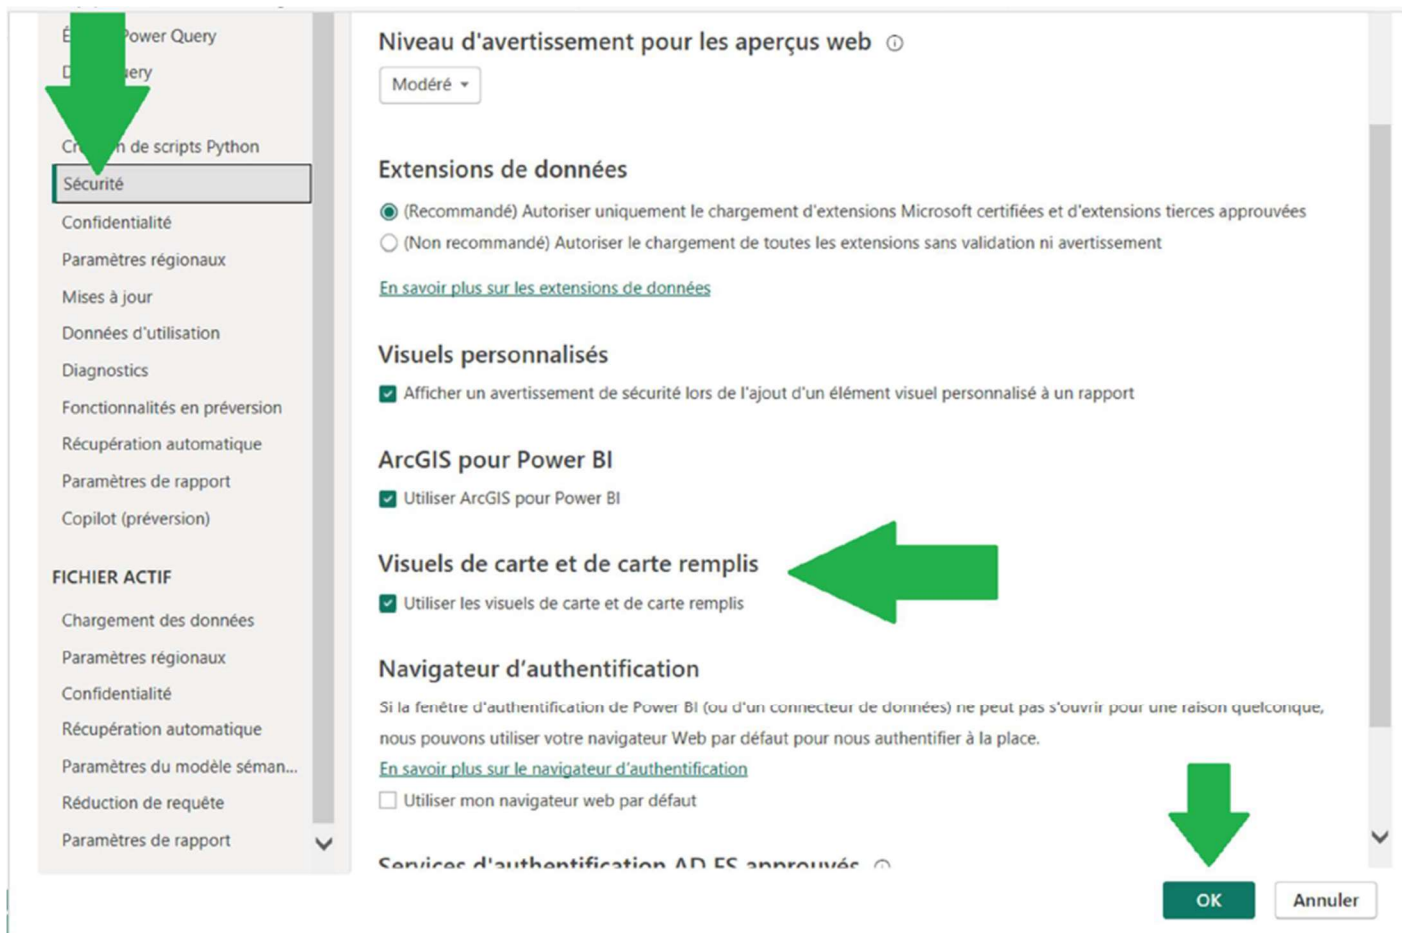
É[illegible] Power Query
D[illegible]ery
Cr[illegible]n de scripts Python
Sécurité
Confidentialité
Paramètres régionaux
Mises à jour
Données d'utilisation
Diagnostics
Fonctionnalités en préversion
Récupération automatique
Paramètres de rapport
Copilot (préversion)

FICHIER ACTIF
Chargement des données
Paramètres régionaux
Confidentialité
Récupération automatique
Paramètres du modèle séman...
Réduction de requête
Paramètres de rapport

Niveau d'avertissement pour les aperçus web
Modéré

Extensions de données
(Recommandé) Autoriser uniquement le chargement d'extensions Microsoft certifiées et d'extensions tierces approuvées
(Non recommandé) Autoriser le chargement de toutes les extensions sans validation ni avertissement
En savoir plus sur les extensions de données

Visuels personnalisés
Afficher un avertissement de sécurité lors de l'ajout d'un élément visuel personnalisé à un rapport

ArcGIS pour Power BI
Utiliser ArcGIS pour Power BI

Visuels de carte et de carte remplis
Utiliser les visuels de carte et de carte remplis

Navigateur d'authentification
Si la fenêtre d'authentification de Power BI (ou d'un connecteur de données) ne peut pas s'ouvrir pour une raison quelconque, nous pouvons utiliser votre navigateur Web par défaut pour nous authentifier à la place.
En savoir plus sur le navigateur d'authentification
Utiliser mon navigateur web par défaut

Services d'authentification AD FS approuvés

OK
Annuler